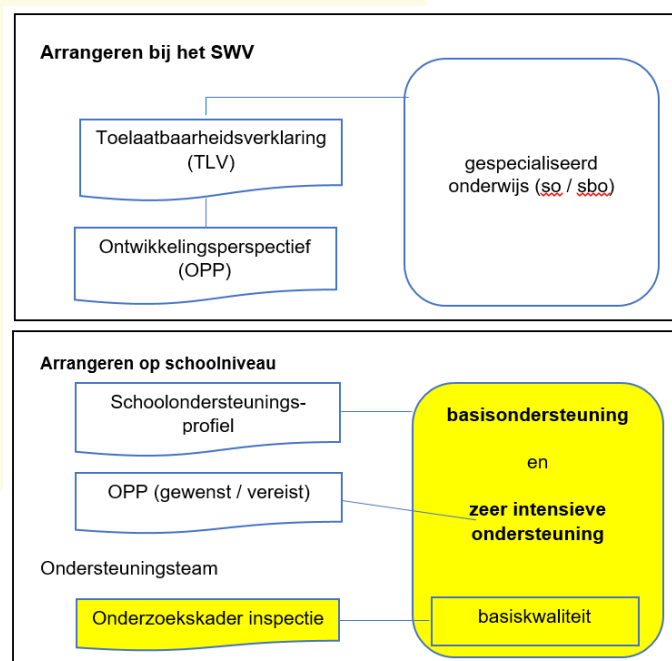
Arrangeren bij het SWV

Toelaatbaarheidsverklaring (TLV)

Ontwikkelingsperspectief (OPP)

gespecialiseerd onderwijs (so / sbo)

Arrangeren op schoolniveau

Schoolondersteuningsprofiel

OPP (gewenst / vereist)

Ondersteuningsteam

Onderzoekskader inspectie

basisondersteuning

en

zeer intensieve ondersteuning

basiskwaliteit